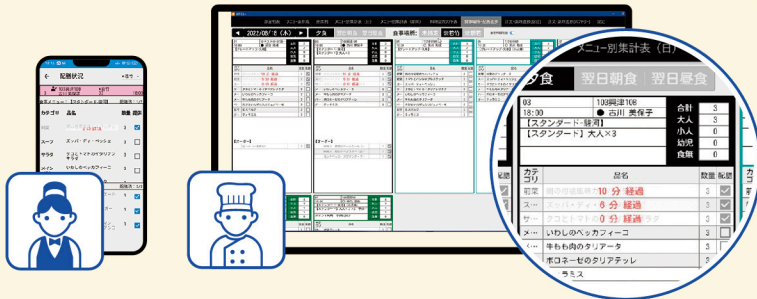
配膳状況
カテゴリ
スープ
サラダ
メイン
2022/08/18（木）
夕食
メニュー別集計表（日）
夕食
翌日朝食
翌日昼食
03
103岡津108
18:00
● 古川 美保子
【スタンダード・洋雨】
【スタンダード】大人×3
合計
3
大人
3
小人
0
幼児
0
食無
0
カテゴリ
品名
数量
配膳
前菜
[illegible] 10 分 経過
3
スープ
ズッパ・ディ・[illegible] 6 分 経過
3
サラダ
テコとトマトの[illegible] 6 分 経過
3
メイン
いわしのベッカフィーコ
3
牛もも肉のタリアータ
3
ボロネーゼのタリアテッレ
3
ラミス